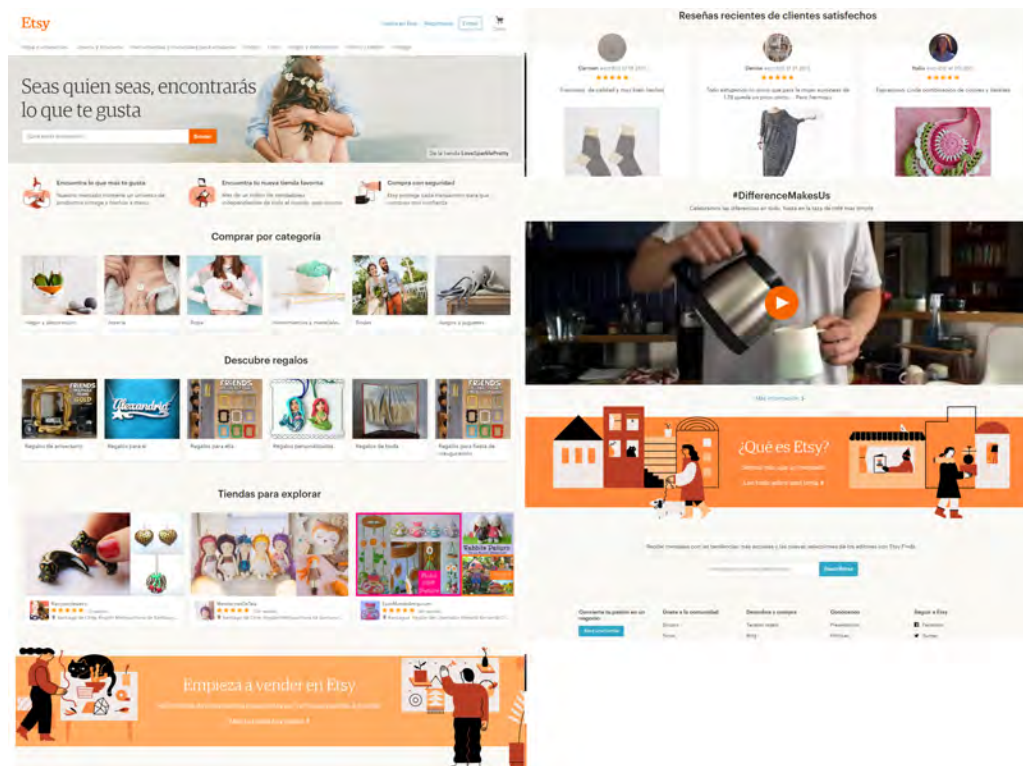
Etsy

Seas quien seas, encontrarás lo que te gusta

Buscar

Encuentra lo que más te gusta

Encuentra tu nueva tienda favorita

Compra con seguridad

Comprar por categoría

Hogar y decoración

Joyería

Ropa

Boda

Juegos y juguetes

Descubre regalos

Regalos de aniversario

Regalos para él

Regalos para ella

Regalos personalizados

Regalos de boda

Tiendas para explorar

Empieza a vender en Etsy

Reseñas recientes de clientes satisfechos

Carmen

Denise

Itzia

#DifferenceMakesUs

Más información

¿Qué es Etsy?

Suscribirse

Sigue a Etsy

Facebook

Twitter